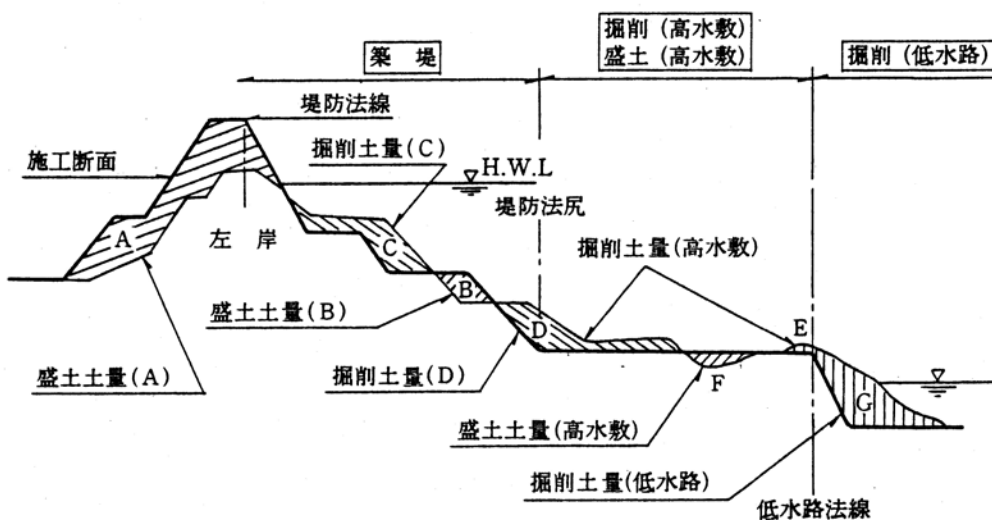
築　堤

掘削（高水敷）
盛土（高水敷）

掘削（低水路）

堤防法線

施工断面

掘削土量(C)

H.W.L

堤防法尻

A

左　岸

C

掘削土量(高水敷)

B

盛土土量(B)

D

E

F

G

盛土土量(A)

掘削土量(D)

盛土土量(高水敷)

掘削土量(低水路)

低水路法線